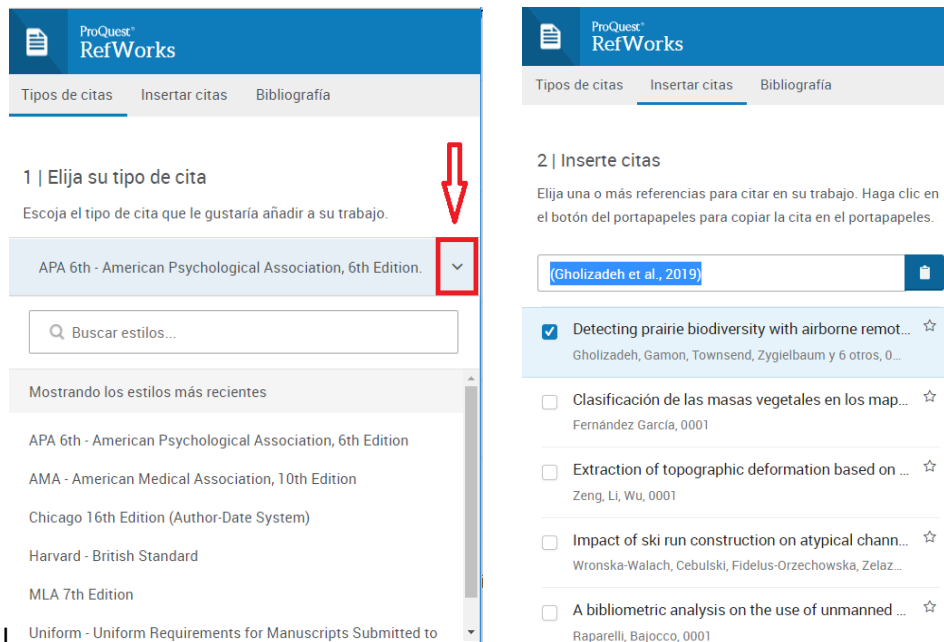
ProQuest®
RefWorks

Tipos de citas | Insertar citas | Bibliografía

1 | Elija su tipo de cita

Escoja el tipo de cita que le gustaría añadir a su trabajo.

APA 6th - American Psychological Association, 6th Edition.

Buscar estilos...

Mostrando los estilos más recientes

APA 6th - American Psychological Association, 6th Edition

AMA - American Medical Association, 10th Edition

Chicago 16th Edition (Author-Date System)

Harvard - British Standard

MLA 7th Edition

Uniform - Uniform Requirements for Manuscripts Submitted to

ProQuest®
RefWorks

Tipos de citas | Insertar citas | Bibliografía

2 | Inserte citas

Elija una o más referencias para citar en su trabajo. Haga clic en el botón del portapapeles para copiar la cita en el portapapeles.

(Gholizadeh et al., 2019)

Detecting prairie biodiversity with airborne remot...
Gholizadeh, Gamon, Townsend, Zygielbaum y 6 otros, 0...

Clasificación de las masas vegetales en los map...
Fernández García, 0001

Extraction of topographic deformation based on ...
Zeng, Li, Wu, 0001

Impact of ski run construction on atypical chann...
Wronska-Walach, Cebulski, Fidelus-Orzechowska, Zelaz...

A bibliometric analysis on the use of unmanned ...
Raparelli, Bajocco, 0001